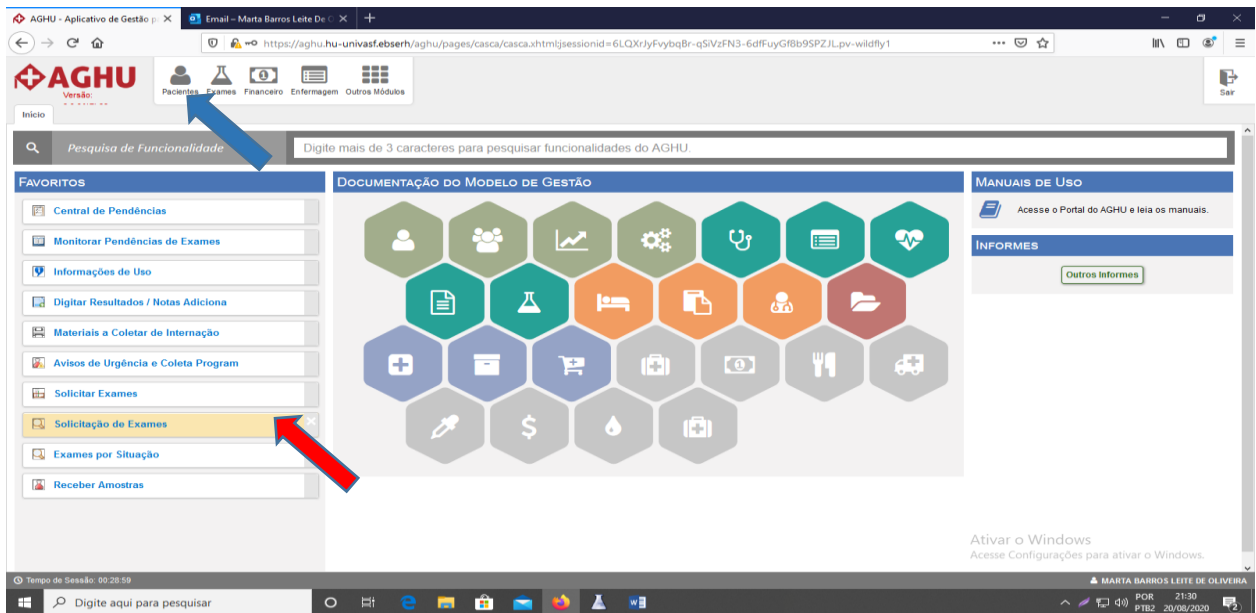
AGHU - Aplicativo de Gestão p ×
Email – Marta Barros Leite De O ×
+

https://aghu.hu-univasf.ebserh/aghu/pages/casca/casca.xhtml;jsessionid=6LQXrJyFvybqBr-qSiVzFN3-6dfFuyGf8b9SPZJL.pv-wildfly1

AGHU
Versão:
Pacientes Exames Financeiro Enfermagem Outros Módulos
Sair
Início

Pesquisa de Funcionalidade
Digite mais de 3 caracteres para pesquisar funcionalidades do AGHU.

FAVORITOS
Central de Pendências
Monitorar Pendências de Exames
Informações de Uso
Digitar Resultados / Notas Adiciona
Materiais a Coletar de Internação
Avisos de Urgência e Coleta Program
Solicitar Exames
Solicitação de Exames
Exames por Situação
Receber Amostras

DOCUMENTAÇÃO DO MODELO DE GESTÃO

MANUAIS DE USO
Acesse o Portal do AGHU e leia os manuais.

INFORMES
Outros Informes

Ativar o Windows
Acesse Configurações para ativar o Windows.

Tempo de Sessão: 00:28:59
MARTA BARROS LEITE DE OLIVEIRA

Digite aqui para pesquisar
POR PTB2 21:30 20/08/2020